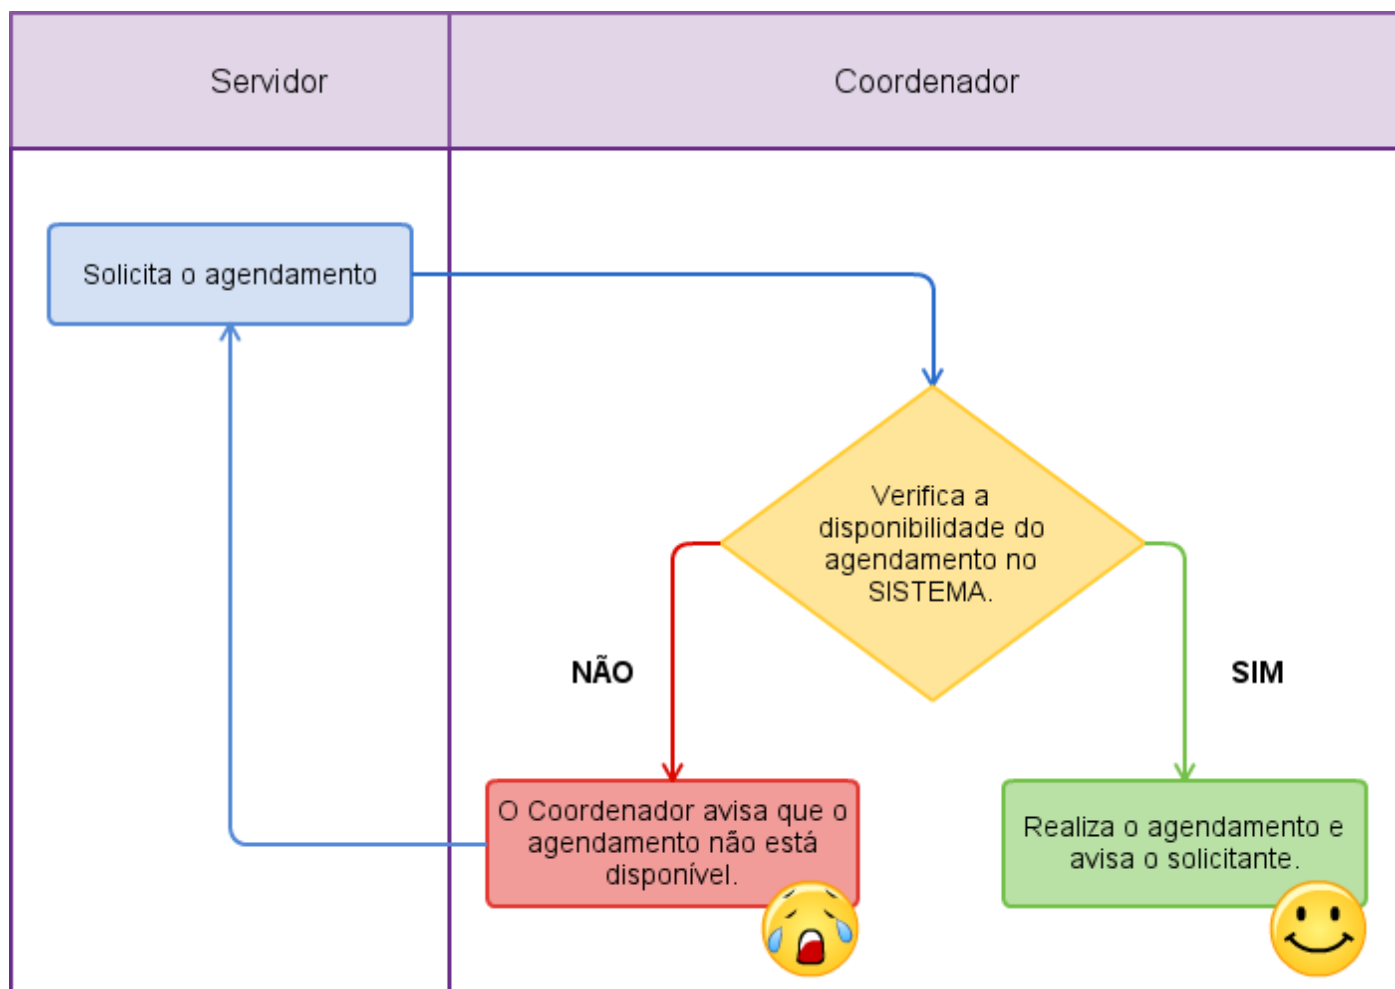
Servidor

Coordenador

Solicita o agendamento

Verifica a disponibilidade do agendamento no SISTEMA.

NÃO

SIM

O Coordenador avisa que o agendamento não está disponível.

Realiza o agendamento e avisa o solicitante.